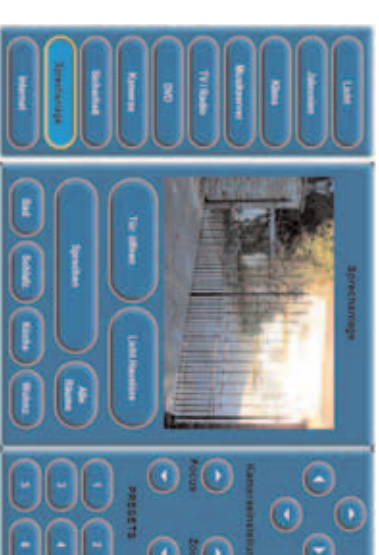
Internet
Sprechanlage
Sicherheit
Kinovox
DVD
TV / Radio
Musikserver
Klima
Jalousien
Licht

Sprechanlage
Tür öffnen
Licht Haustüre
Sprechen
Alle Räume
Bad
Schlafz.
Küche
Wohnz.

Kameraeinstellung
Focus
Zoom
PRESETS
1
2
3
4
5
6